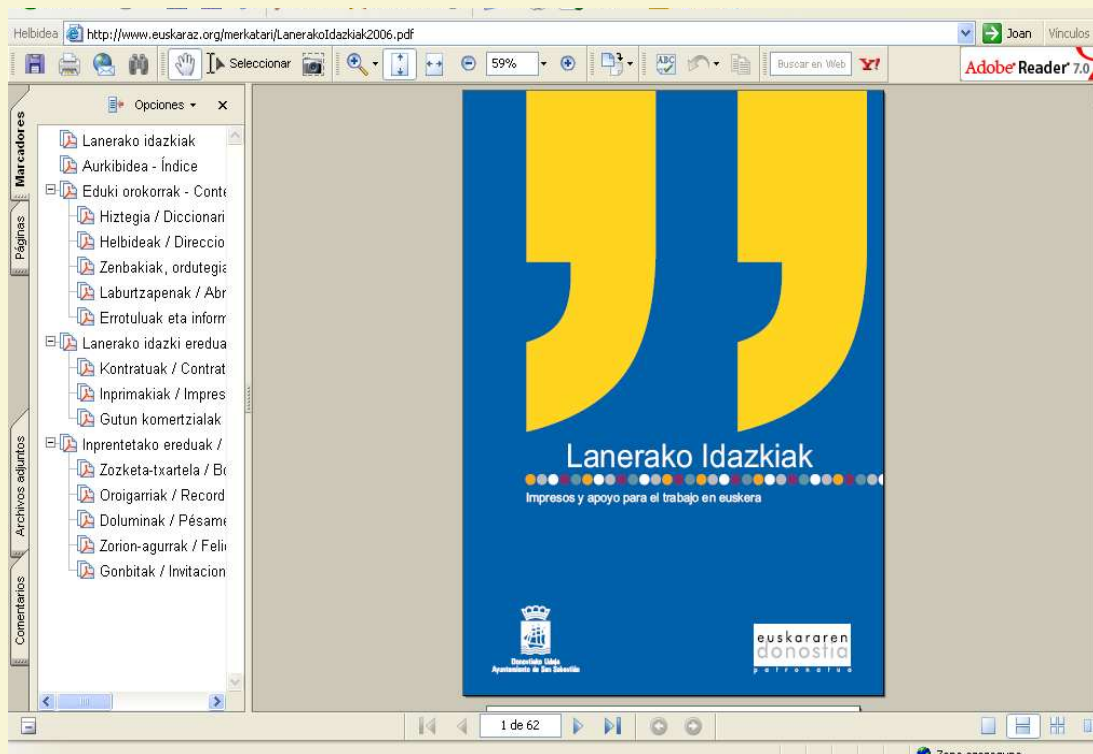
Helbidea http://www.euskaraz.org/merkatari/LanerakoIdazkiak2006.pdf
Joan Vínculos
Seleccionar
59%
Buscar en Web
Adobe Reader 7.0

Opciones ▾ ✕
Marcadores
Páginas
Archivos adjuntos
Comentarios

Lanerako idazkiak
Aurkibidea - Índice
Eduki orokorrak - Conte
Hiztegia / Diccionari
Helbideak / Direccio
Zenbakiak, ordutegia
Laburtzapenak / Abr
Errotuluak eta inform
Lanerako idazki eredua
Kontratuak / Contrat
Inprimakiak / Impres
Gutun komertzialak
Inprentetako ereduak /
Zozketa-txartela / Bo
Oroigarriak / Record
Doluminak / Pésame
Zorion-agurrak / Feli
Gonbitak / Invitacion

Lanerako Idazkiak
Impresos y apoyo para el trabajo en euskera

Donostiako Udala
Ayuntamiento de San Sebastián

euskararen
donostia
patronatua

1 de 62

Zona agregada